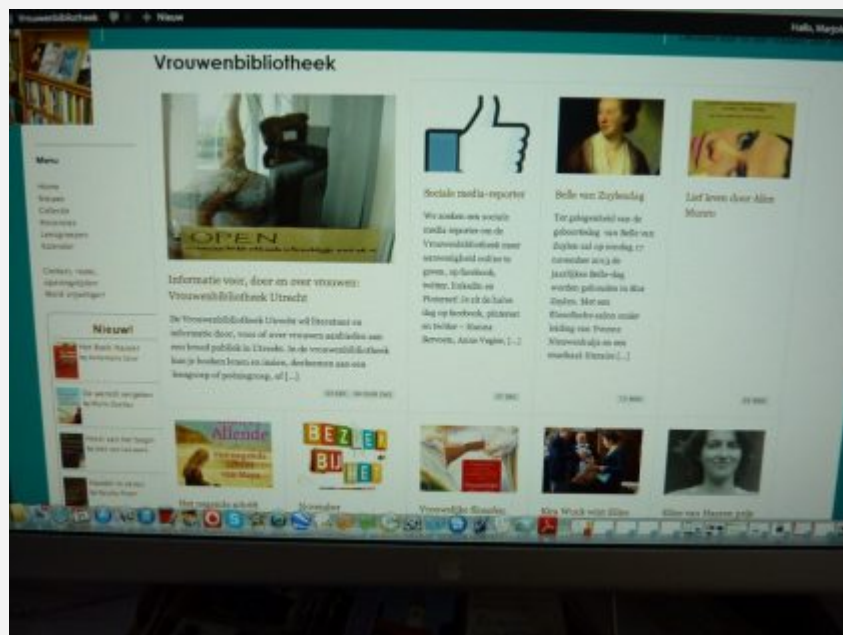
Vrouwenbibliotheek + Nieuw

Hallo, Marjon

Vrouwenbibliotheek

Menu

Home
Nieuws
Collectie
Recensies
Leesgroepen
Kalender

Contact, route, openingstijden
Word vrijwilliger

Nieuw!

OPEN

Informatie voor, door en over vrouwen: Vrouwenbibliotheek Utrecht

De Vrouwenbibliotheek Utrecht wil literatuur en informatie door, voor of over vrouwen aanbieden aan een breed publiek in Utrecht. In de vrouwenbibliotheek kan je boeken lenen en zoeken, deelnemen aan een leesgroep of poëziegroep, of [...]

Sociale media-reporter

We zoeken een sociale media reporter om de Vrouwenbibliotheek meer zichtbaarheid online te geven, op facebook, twitter, LinkedIn en Pinterest. Je zit de halve dag op facebook, pinterest en twitter – Hanna Bervoets, Anna Vagias, [...]

Belle van Zuylen dag

Ter gelegenheid van de geboortedag van Belle van Zuylen zal op zondag 17 november 2013 de jaarlijkse Belle-dag worden gehouden in Slot Zuylen. Met een filosofische salon onder leiding van Petronella Nieuwendijk en een muzikaal literair [...]

Lief leven door Alice Munro

Allende

BEZET BUHEF

Het verloren adrish

November

Vrouwelijke filosofen

Kira Wuck wint Ellen

Klise van Hansen prijs